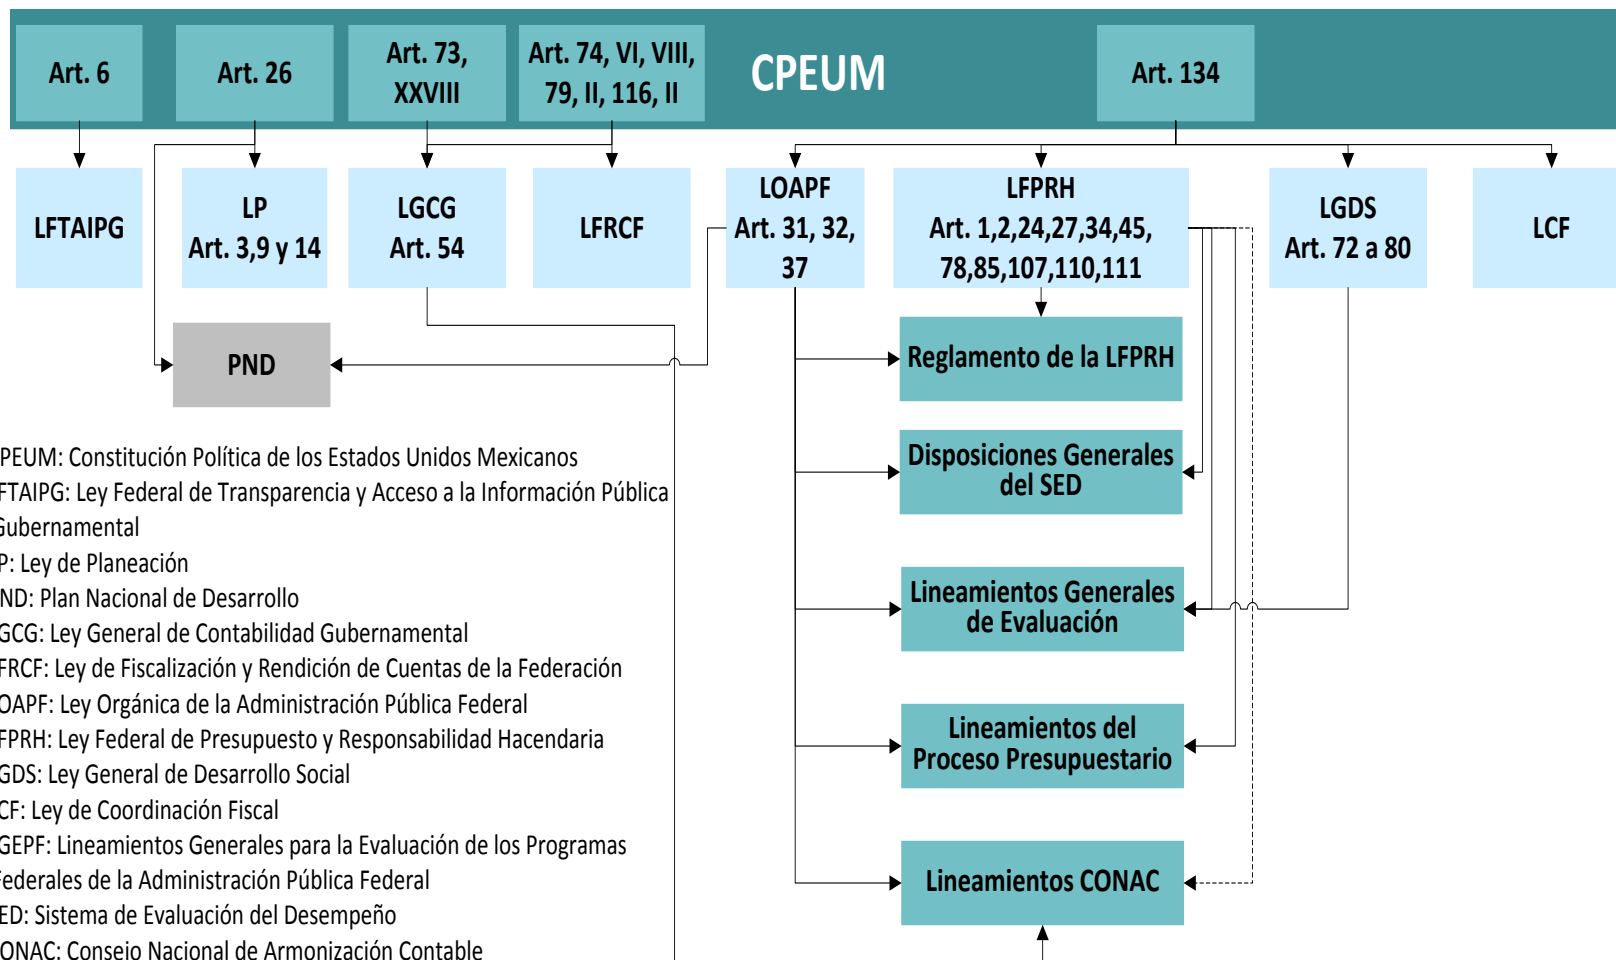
Art. 6

Art. 26

Art. 73, XXVIII

Art. 74, VI, VIII, 79, II, 116, II

CPEUM

Art. 134

LFTAIPG

LP Art. 3,9 y 14

LGCG Art. 54

LFRCF

LOAPF Art. 31, 32, 37

LFPRH Art. 1,2,24,27,34,45, 78,85,107,110,111

LGDS Art. 72 a 80

LCF

PND

Reglamento de la LFPRH

Disposiciones Generales del SED

Lineamientos Generales de Evaluación

Lineamientos del Proceso Presupuestario

Lineamientos CONAC

PEUM: Constitución Política de los Estados Unidos Mexicanos
FTAIPG: Ley Federal de Transparencia y Acceso a la Información Pública Gubernamental
P: Ley de Planeación
ND: Plan Nacional de Desarrollo
GCG: Ley General de Contabilidad Gubernamental
FRCF: Ley de Fiscalización y Rendición de Cuentas de la Federación
OAPF: Ley Orgánica de la Administración Pública Federal
FPRH: Ley Federal de Presupuesto y Responsabilidad Hacendaria
GDS: Ley General de Desarrollo Social
CF: Ley de Coordinación Fiscal
GEPF: Lineamientos Generales para la Evaluación de los Programas Federales de la Administración Pública Federal
ED: Sistema de Evaluación del Desempeño
ONAC: Consejo Nacional de Armonización Contable